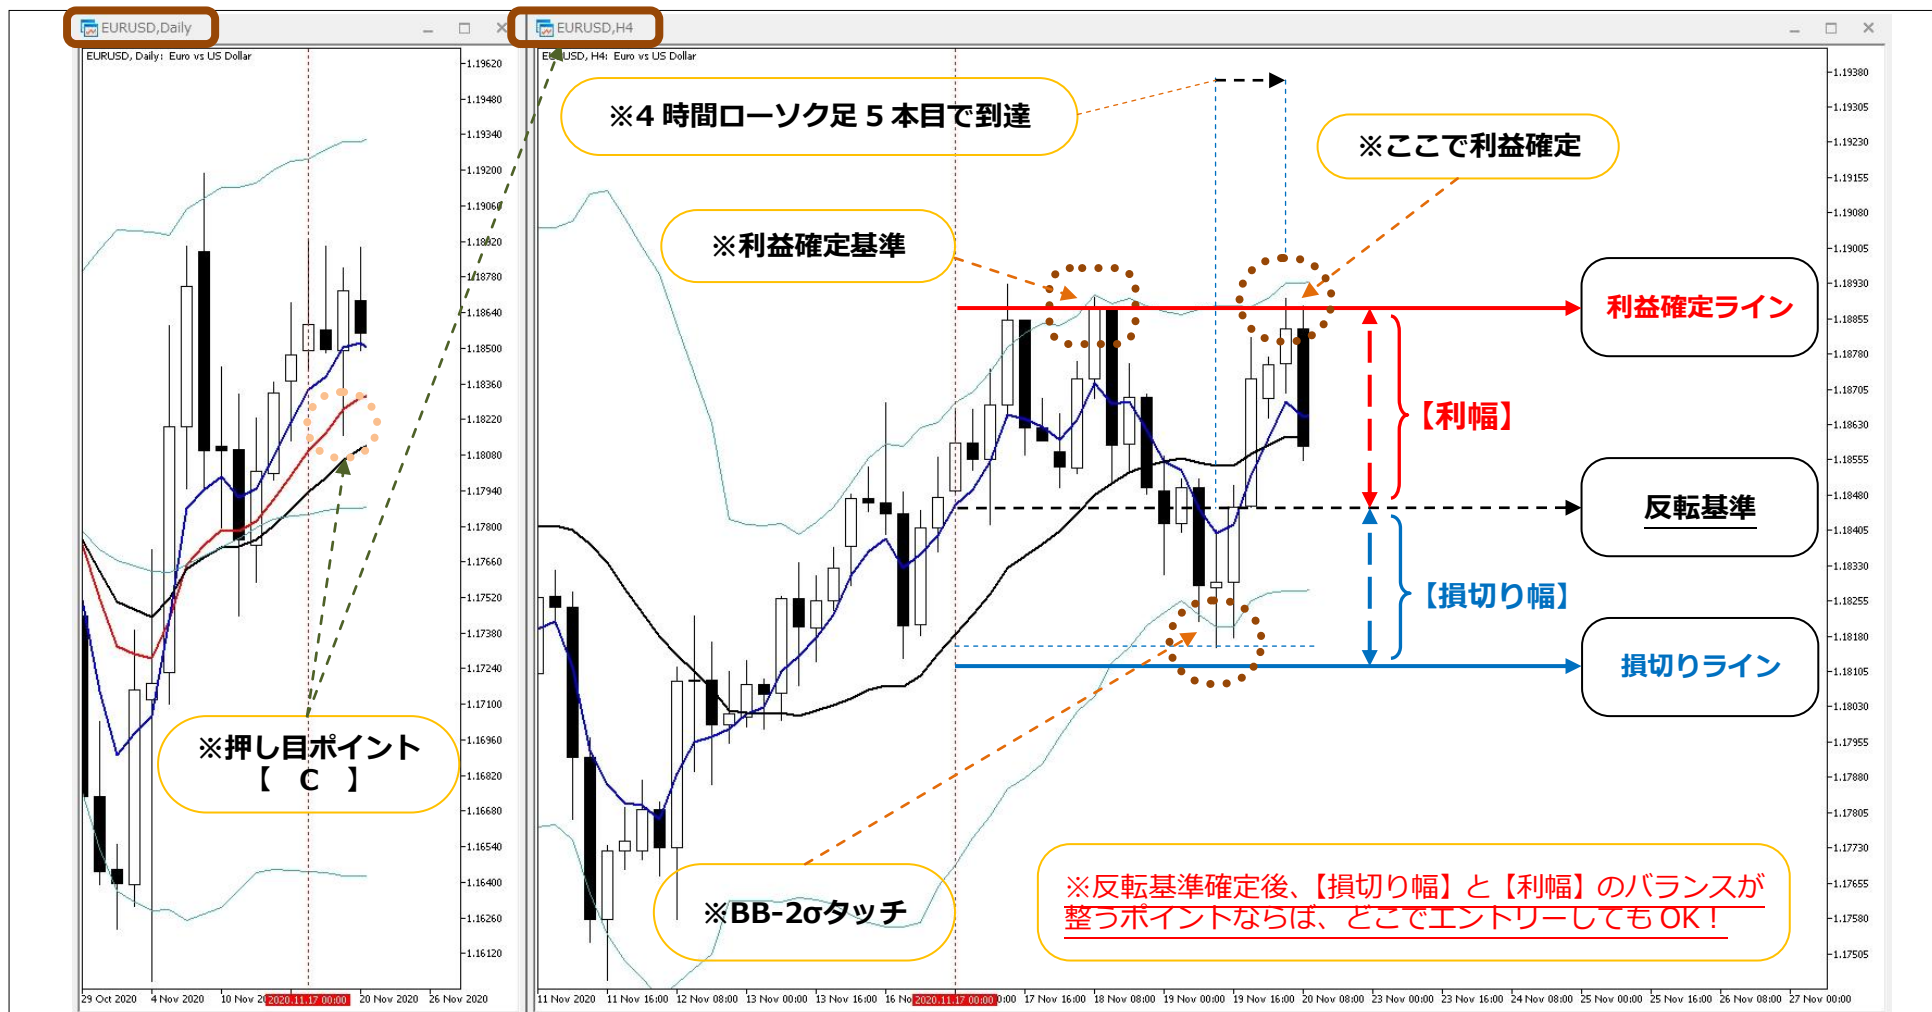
EURUSD,Daily

EURUSD, Daily: Euro vs US Dollar

1.19620
1.19480
1.19340
1.19200
1.19060
1.18920
1.18780
1.18640
1.18500
1.18360
1.18220
1.18080
1.17940
1.17800
1.17660
1.17520
1.17380
1.17240
1.17100
1.16960
1.16820
1.16680
1.16540
1.16400
1.16260
1.16120

※押し目ポイント
【 C 】

29 Oct 2020 4 Nov 2020 10 Nov 2020.11.17 00:00 20 Nov 2020 26 Nov 2020

EURUSD,H4

EURUSD, H4: Euro vs US Dollar

※4 時間ローソク足 5 本目で到達

※ここで利益確定

※利益確定基準

利益確定ライン

【利幅】

反転基準

【損切り幅】

損切りライン

※BB-2σタッチ

※反転基準確定後、【損切り幅】と【利幅】のバランスが整うポイントならば、どこでエントリーしても OK！

1.19380
1.19305
1.19230
1.19155
1.19080
1.19005
1.18930
1.18855
1.18780
1.18705
1.18630
1.18555
1.18480
1.18405
1.18330
1.18255
1.18180
1.18105
1.18030
1.17955
1.17880
1.17805
1.17730
1.17655
1.17580
1.17505

11 Nov 2020 11 Nov 16:00 12 Nov 08:00 13 Nov 00:00 13 Nov 16:00 16 No 2020.11.17 00:00 17 Nov 16:00 18 Nov 08:00 19 Nov 00:00 19 Nov 16:00 20 Nov 08:00 23 Nov 00:00 23 Nov 16:00 24 Nov 08:00 25 Nov 00:00 25 Nov 16:00 26 Nov 08:00 27 Nov 00:00